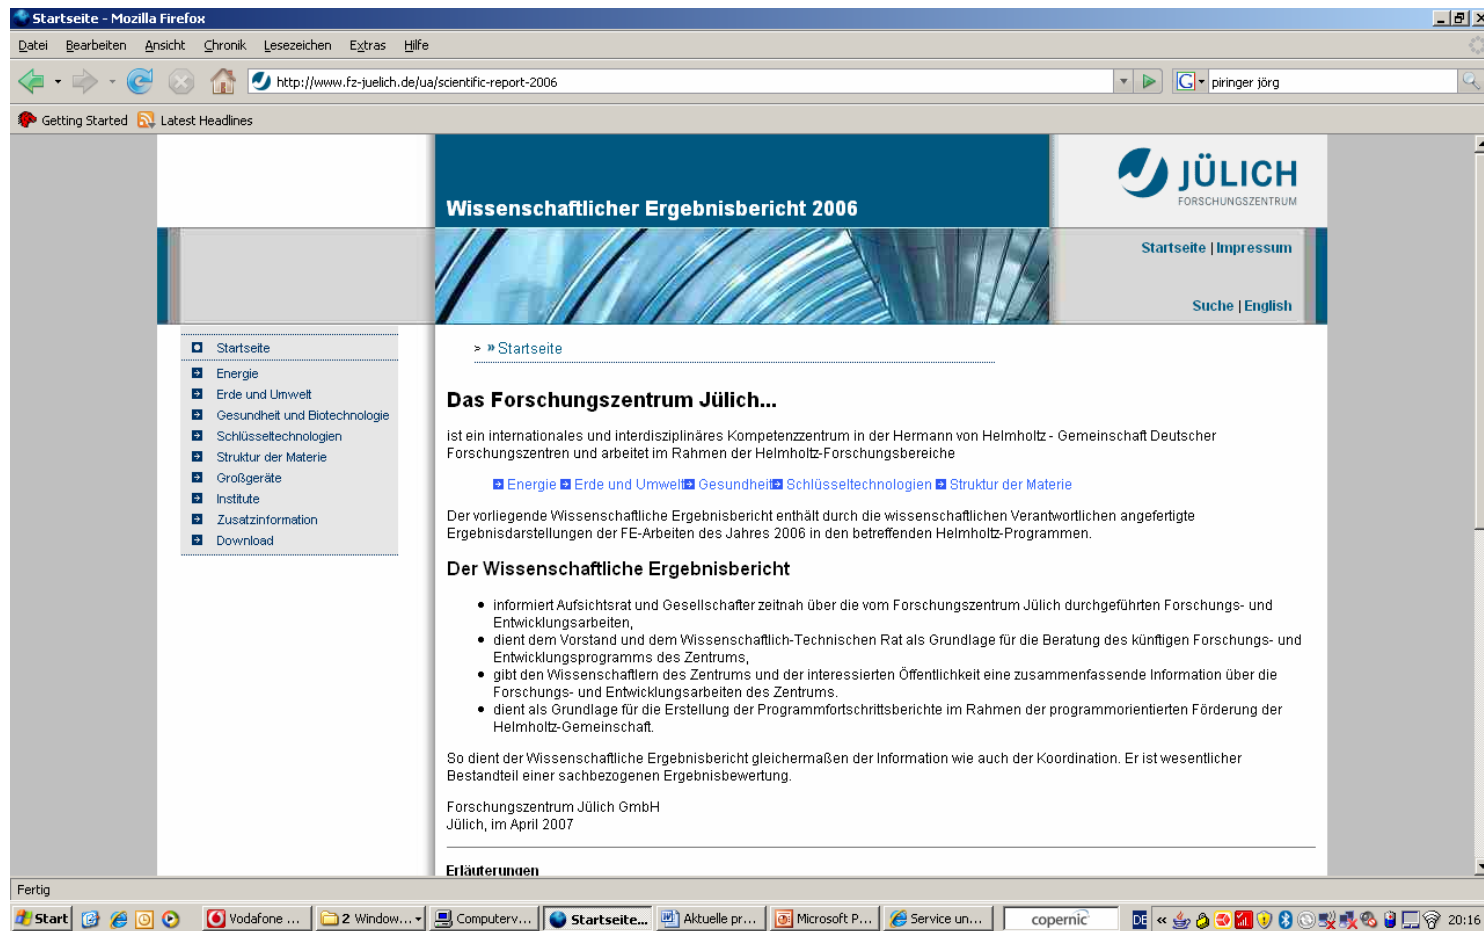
Startseite - Mozilla Firefox

Datei Bearbeiten Ansicht Chronik Lesezeichen Extras Hilfe

http://www.fz-juelich.de/ua/scientific-report-2006

piringer jörg

Getting Started Latest Headlines

Wissenschaftlicher Ergebnisbericht 2006

JÜLICH
FORSCHUNGSZENTRUM

Startseite | Impressum

Suche | English

Startseite
Energie
Erde und Umwelt
Gesundheit und Biotechnologie
Schlüsseltechnologien
Struktur der Materie
Großgeräte
Institute
Zusatzinformation
Download

> » Startseite

Das Forschungszentrum Jülich...

ist ein internationales und interdisziplinäres Kompetenzzentrum in der Hermann von Helmholtz - Gemeinschaft Deutscher Forschungszentren und arbeitet im Rahmen der Helmholtz-Forschungsbereiche

Energie Erde und Umwelt Gesundheit Schlüsseltechnologien Struktur der Materie

Der vorliegende Wissenschaftliche Ergebnisbericht enthält durch die wissenschaftlichen Verantwortlichen angefertigte Ergebnisdarstellungen der FE-Arbeiten des Jahres 2006 in den betreffenden Helmholtz-Programmen.

Der Wissenschaftliche Ergebnisbericht

- informiert Aufsichtsrat und Gesellschafter zeitnah über die vom Forschungszentrum Jülich durchgeführten Forschungs- und Entwicklungsarbeiten,
- dient dem Vorstand und dem Wissenschaftlich-Technischen Rat als Grundlage für die Beratung des künftigen Forschungs- und Entwicklungsprogramms des Zentrums,
- gibt den Wissenschaftlern des Zentrums und der interessierten Öffentlichkeit eine zusammenfassende Information über die Forschungs- und Entwicklungsarbeiten des Zentrums.
- dient als Grundlage für die Erstellung der Programmfortschrittsberichte im Rahmen der programmorientierten Förderung der Helmholtz-Gemeinschaft.

So dient der Wissenschaftliche Ergebnisbericht gleichermaßen der Information wie auch der Koordination. Er ist wesentlicher Bestandteil einer sachbezogenen Ergebnisbewertung.

Forschungszentrum Jülich GmbH
Jülich, im April 2007

Erläuterungen

Fertig

Start Vodafone ... 2 Window... Computerv... Startseite... Aktuelle pr... Microsoft P... Service un... copernic DE 20:16